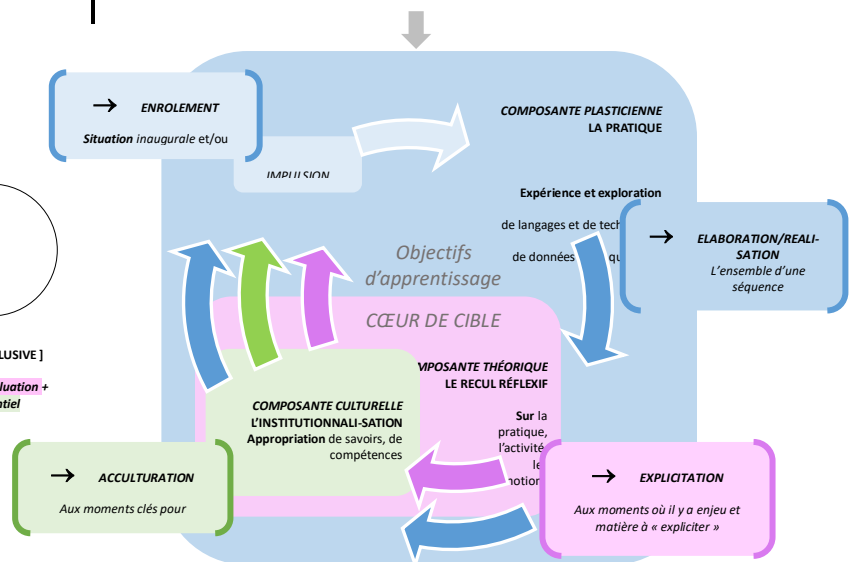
→ ENROLEMENT

Situation inaugurale et/ou

IMPULSION

COMPOSANTE PLASTICIENNE
LA PRATIQUE

Expérience et exploration

de langages et de tech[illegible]

de données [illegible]qu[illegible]

→ ELABORATION/REALISATION
L'ensemble d'une séquence

Objectifs d'apprentissage

CŒUR DE CIBLE

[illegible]LUSIVE ]

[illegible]luation +
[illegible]tiel

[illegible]MPOSANTE THÉORIQUE
LE RECUL RÉFLEXIF

Sur la pratique, l'activité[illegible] le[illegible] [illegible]notion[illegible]

COMPOSANTE CULTURELLE
L'INSTITUTIONNALI-SATION
Appropriation de savoirs, de compétences

→ ACCULTURATION
Aux moments clés pour

→ EXPLICITATION
Aux moments où il y a enjeu et matière à « expliciter »